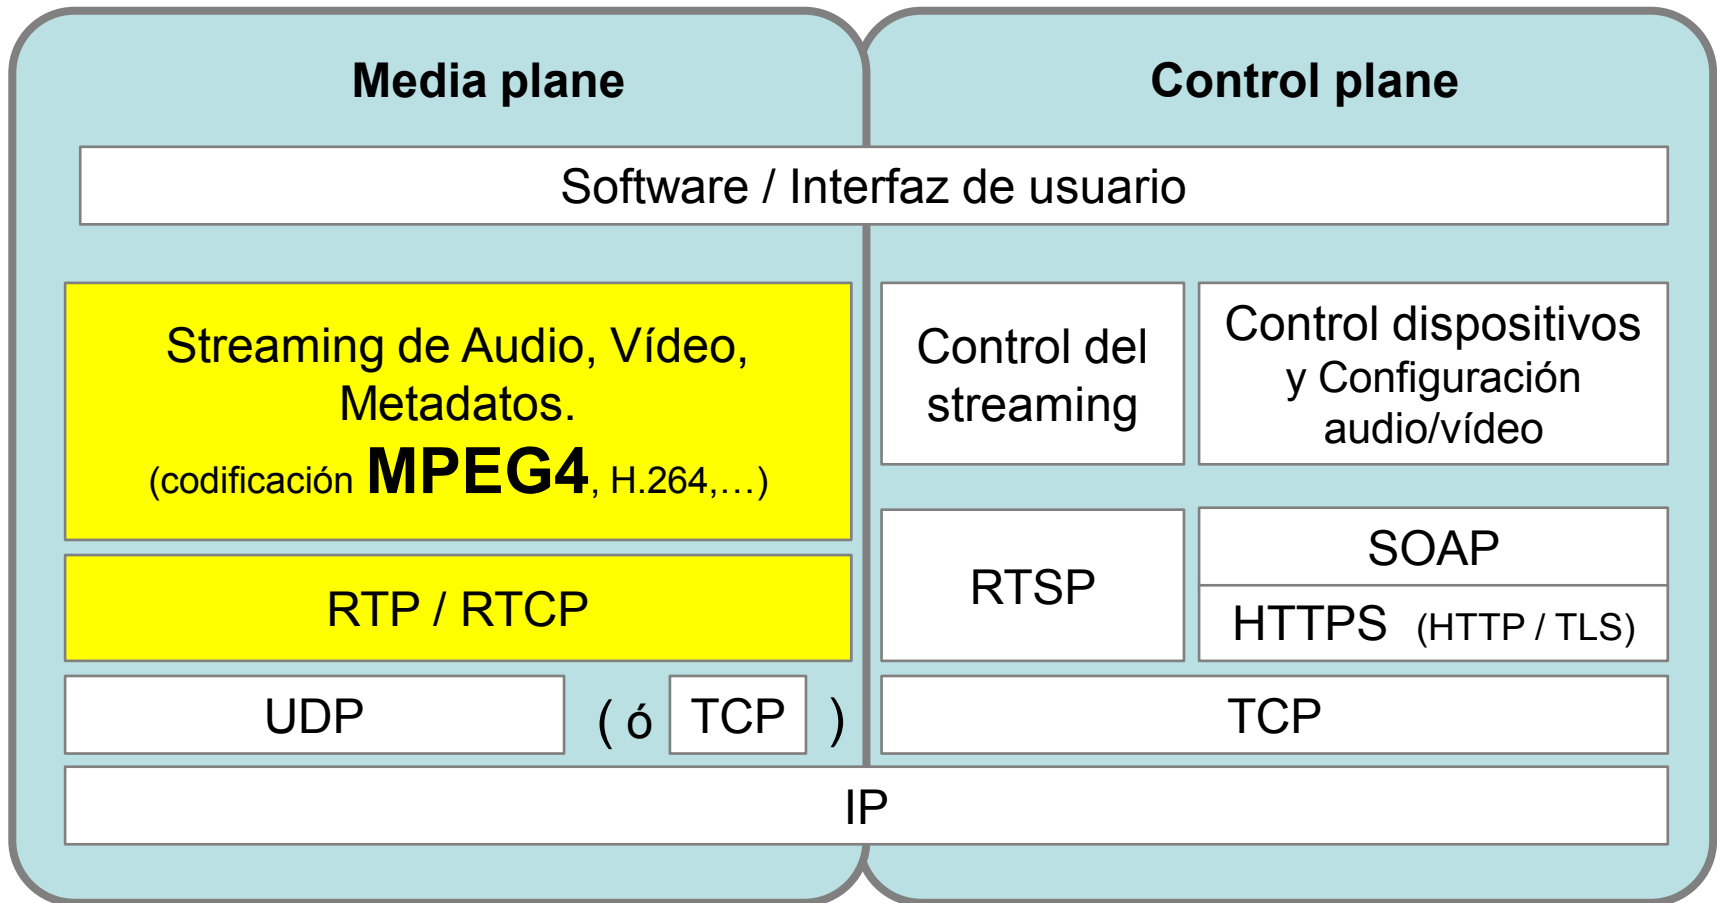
Media plane

Control plane

Software / Interfaz de usuario

Streaming de Audio, Vídeo, Metadatos. (codificación MPEG4, H.264,…)

Control del streaming

Control dispositivos y Configuración audio/vídeo

RTP / RTCP

RTSP

SOAP

HTTPS (HTTP / TLS)

UDP

( ó TCP )

TCP

IP